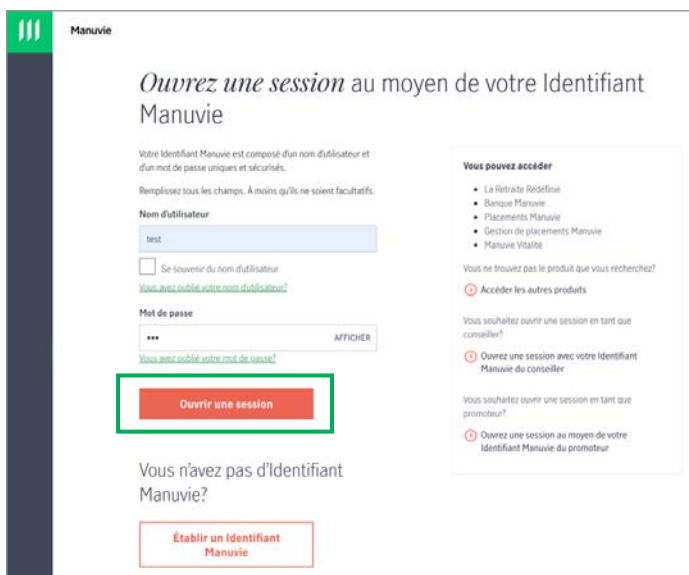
Manuvie

*Ouvrez une session* au moyen de votre Identifiant Manuvie

Votre Identifiant Manuvie est composé d'un nom d'utilisateur et d'un mot de passe uniques et sécurisés.

Remplissez tous les champs, à moins qu'ils ne soient facultatifs.

Nom d'utilisateur

test

Se souvenir du nom d'utilisateur

Vous avez oublié votre nom d'utilisateur?

Mot de passe

•••

AFFICHER

Vous avez oublié votre mot de passe?

Ouvrir une session

Vous n'avez pas d'Identifiant Manuvie?

Établir un Identifiant Manuvie

Vous pouvez accéder

- La Retraite Redéfinie
- Banque Manuvie
- Placements Manuvie
- Gestion de placements Manuvie
- Manuvie Vitalité

Vous ne trouvez pas le produit que vous recherchez?

Accéder les autres produits

Vous souhaitez ouvrir une session en tant que conseiller?

Ouvrez une session avec votre Identifiant Manuvie du conseiller

Vous souhaitez ouvrir une session en tant que promoteur?

Ouvrez une session au moyen de votre Identifiant Manuvie du promoteur